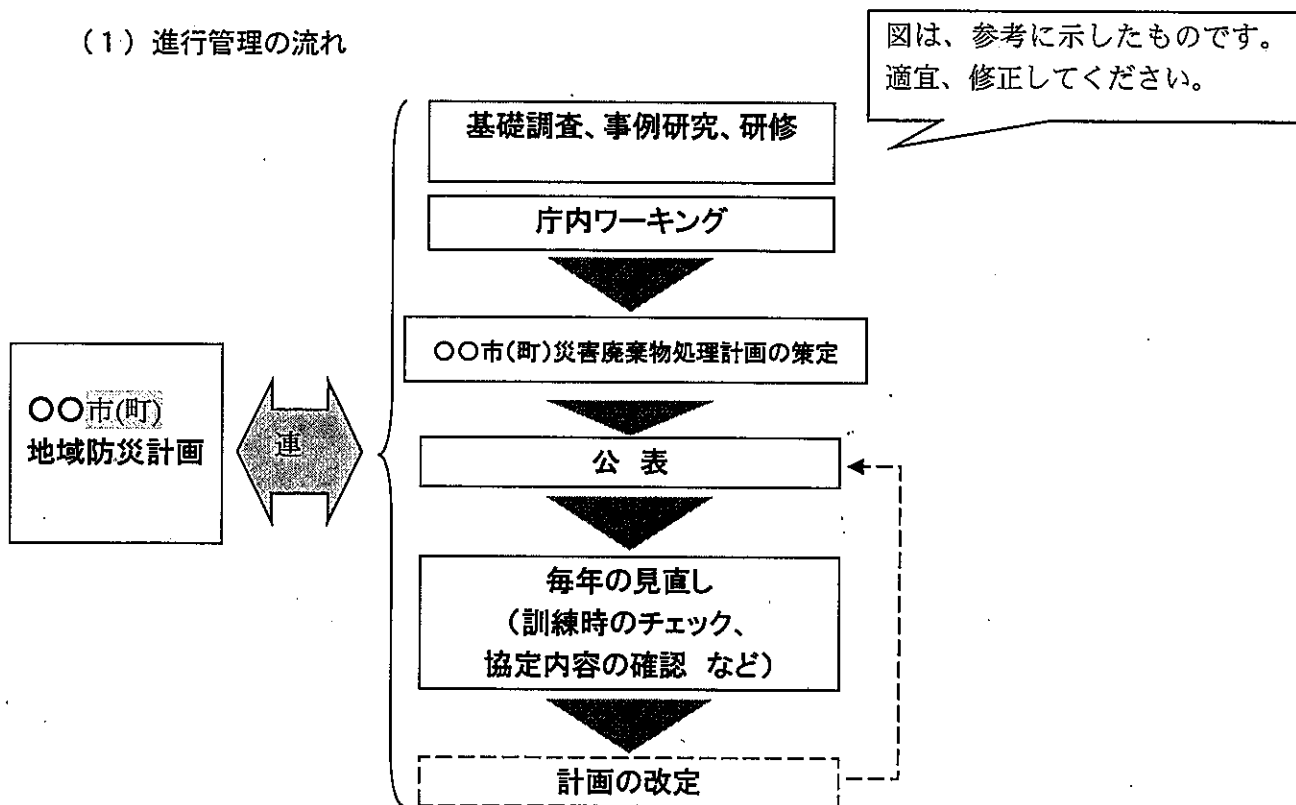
（1）進行管理の流れ

図は、参考に示したものです。
適宜、修正してください。

基礎調査、事例研究、研修

庁内ワーキング

○○市(町)災害廃棄物処理計画の策定

○○市(町)
地域防災計画

連

公 表

毎年の見直し
（訓練時のチェック、
協定内容の確認 など）

計画の改定